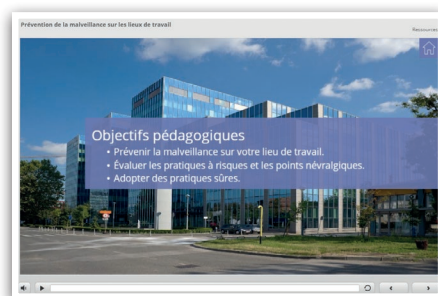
Prévention de la malveillance sur les lieux de travail

Ressources

Objectifs pédagogiques

• Prévenir la malveillance sur votre lieu de travail.
• Évaluer les pratiques à risques et les points névralgiques.
• Adopter des pratiques sûres.